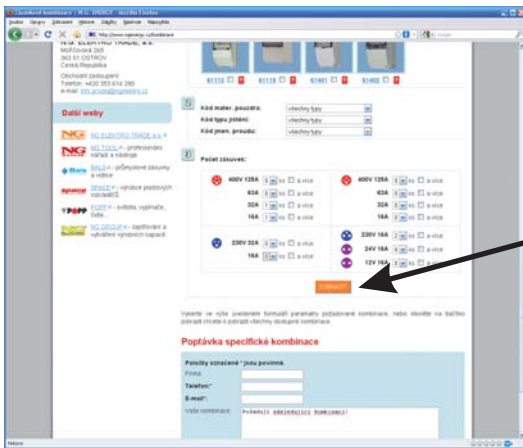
N.G. ELEKTRO TRADE, s.r.o.
Mořičova 265
363 01 OSTROV
Česká Republika

Obchodní zastoupení
Telefon: +420 353 614 280
e-mail: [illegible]

Další weby

NG ELEKTRO TRADE s.r.o.

NG TOOLS – profesionální nářadí a nástroje

BALS – průmyslové zásuvky a vidlice

SPACE – výrobce plastových rozvaděčů

POPP – svítidla, vypínače, čidla

NG GROUP – zajišťování a vytváření výrobních kapacit

61112 61113 61401 61402

Kód mater. pouzdra: všechny typy
Kód typu jištění: všechny typy
Kód jmen. proudu: všechny typy

Počet zásuvek:

400V 125A ks a více
63A ks a více
32A ks a více
16A ks a více

400V 125A ks a více
63A ks a více
32A ks a více
16A ks a více

230V 32A ks a více
16A ks a více

230V 16A ks a více
24V 16A ks a více
12V 16A ks a více

ZOBRAZIT

Vyberte ve výše uvedeném formuláři parametry požadované kombinace, nebo klikněte na tlačítko zobrazit chcete-li zobrazit všechny dostupné kombinace.

Poptávka specifické kombinace

Položky označené * jsou povinné.
Firma:
Telefon:*
E-mail:*
Vaše kombinace: Požaduji následující kombinaci: